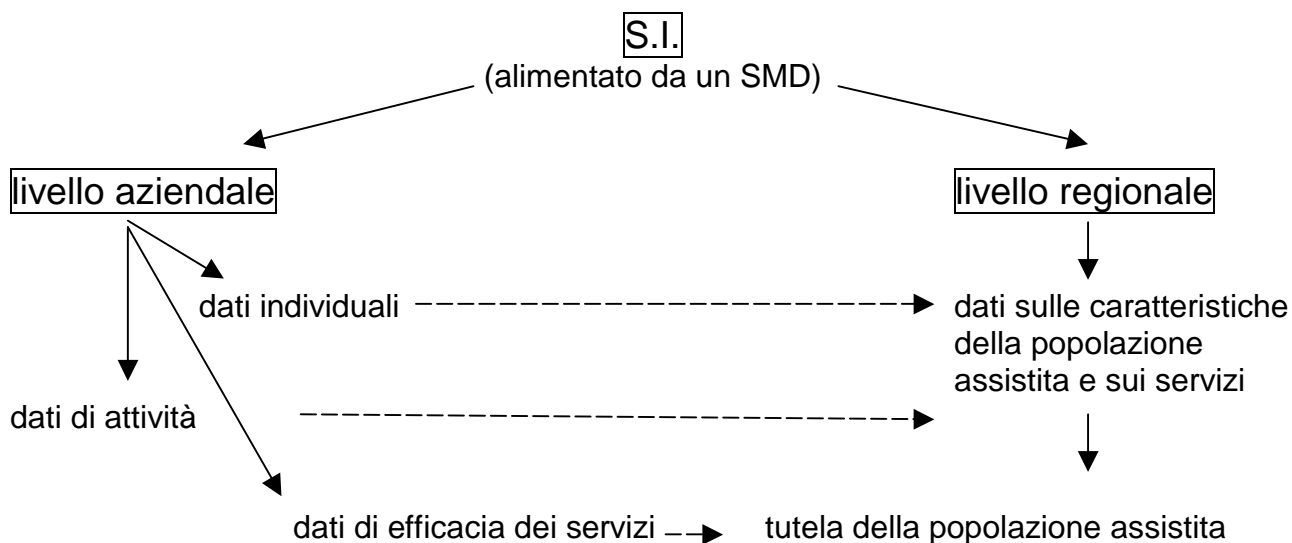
S.I.
(alimentato da un SMD)

livello aziendale

livello regionale

dati individuali

dati sulle caratteristiche della popolazione assistita e sui servizi

dati di attività

dati di efficacia dei servizi

tutela della popolazione assistita